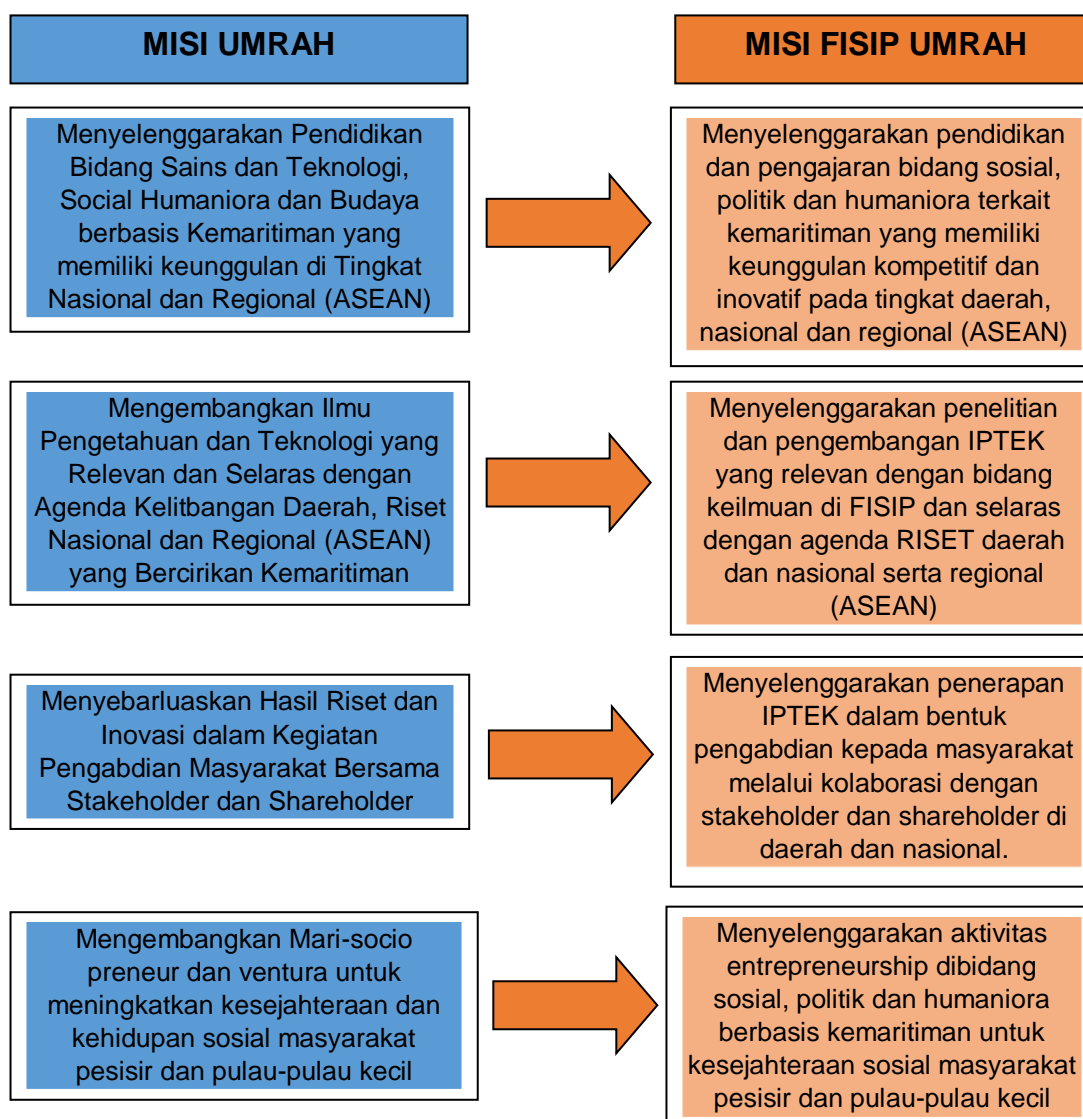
MISI UMRAH

MISI FISIP UMRAH

Menyelenggarakan Pendidikan Bidang Sains dan Teknologi, Social Humaniora dan Budaya berbasis Kemaritiman yang memiliki keunggulan di Tingkat Nasional dan Regional (ASEAN)

Menyelenggarakan pendidikan dan pengajaran bidang sosial, politik dan humaniora terkait kemaritiman yang memiliki keunggulan kompetitif dan inovatif pada tingkat daerah, nasional dan regional (ASEAN)

Mengembangkan Ilmu Pengetahuan dan Teknologi yang Relevan dan Selaras dengan Agenda Kelitbangan Daerah, Riset Nasional dan Regional (ASEAN) yang Bercirikan Kemaritiman

Menyelenggarakan penelitian dan pengembangan IPTEK yang relevan dengan bidang keilmuan di FISIP dan selaras dengan agenda RISET daerah dan nasional serta regional (ASEAN)

Menyebarluaskan Hasil Riset dan Inovasi dalam Kegiatan Pengabdian Masyarakat Bersama Stakeholder dan Shareholder

Menyelenggarakan penerapan IPTEK dalam bentuk pengabdian kepada masyarakat melalui kolaborasi dengan stakeholder dan shareholder di daerah dan nasional.

Mengembangkan Mari-socio preneur dan ventura untuk meningkatkan kesejahteraan dan kehidupan sosial masyarakat pesisir dan pulau-pulau kecil

Menyelenggarakan aktivitas entrepreneurship dibidang sosial, politik dan humaniora berbasis kemaritiman untuk kesejahteraan sosial masyarakat pesisir dan pulau-pulau kecil